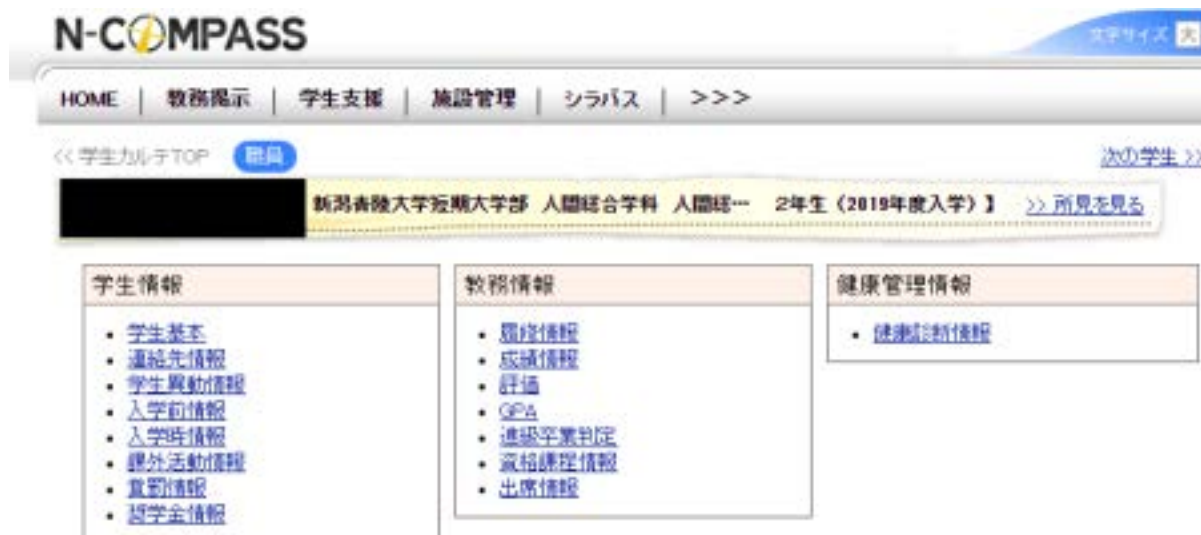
N-COMPASS

文字サイズ 大

HOME | 教務掲示 | 学生支援 | 施設管理 | シラバス | >>>

<< 学生カルテTOP 職員

次の学生 >>

新潟青陵大学短期大学部 人間総合学科 人間総… 2年生（2019年度入学）】 >> 所見を見る

学生情報

- 学生基本
- 連絡先情報
- 学生異動情報
- 入学前情報
- 入学時情報
- 課外活動情報
- 賞罰情報
- 奨学金情報

教務情報

- 履修情報
- 成績情報
- 評価
- GPA
- 進級卒業判定
- 資格課程情報
- 出席情報

健康管理情報

- 健康診断情報